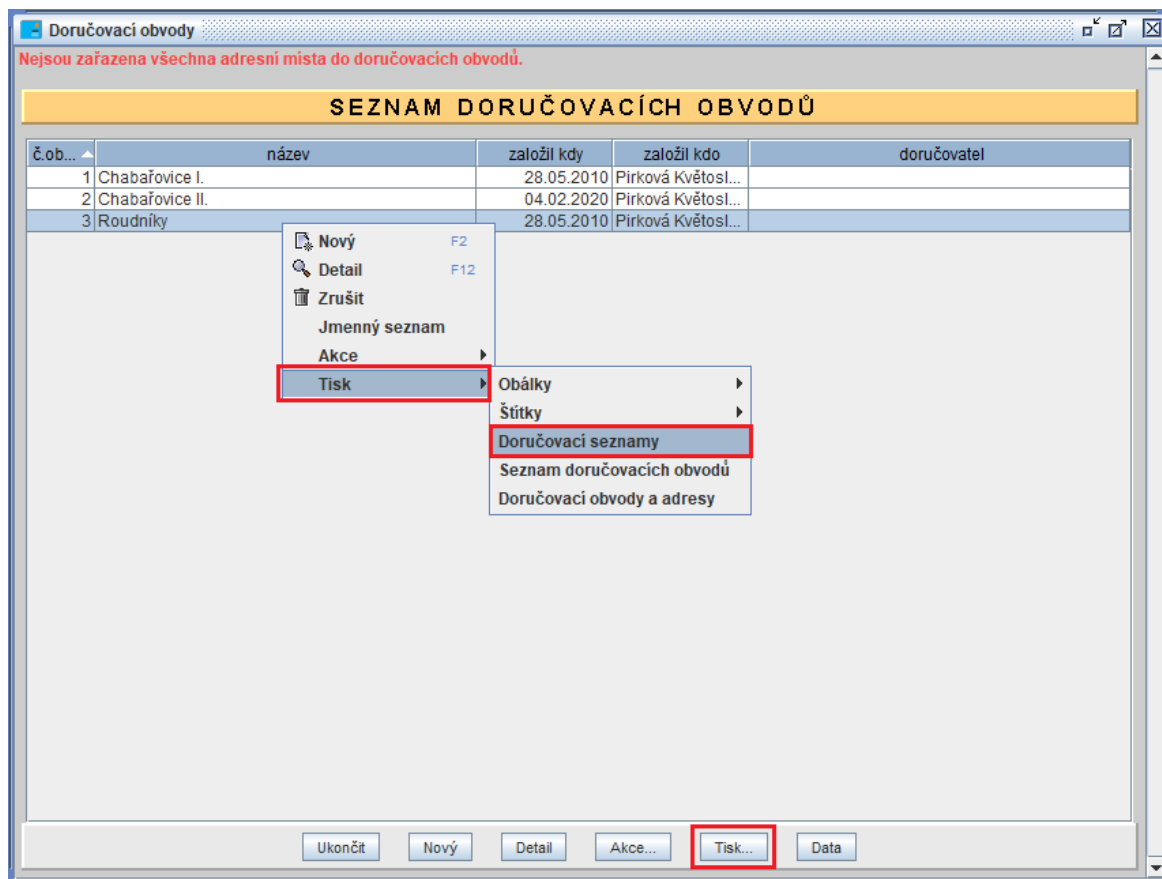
Doručovací obvody

Nejsou zařazena všechna adresní mista do doručovacích obvodů.

SEZNAM DORUČOVACÍCH OBVODŮ

| č.ob... | název | založil kdy | založil kdo | doručovatel |
|---|---|---|---|---|
| 1 | Chabařovice I. | 28.05.2010 | Pirková Květosl... | |
| 2 | Chabařovice II. | 04.02.2020 | Pirková Květosl... | |
| 3 | Roudníky | 28.05.2010 | Pirková Květosl... | |

Nový F2
Detail F12
Zrušit
Jmenný seznam
Akce
Tisk

Obálky
Štítky
Doručovací seznamy
Seznam doručovacích obvodů
Doručovací obvody a adresy

Ukončit Nový Detail Akce... Tisk... Data